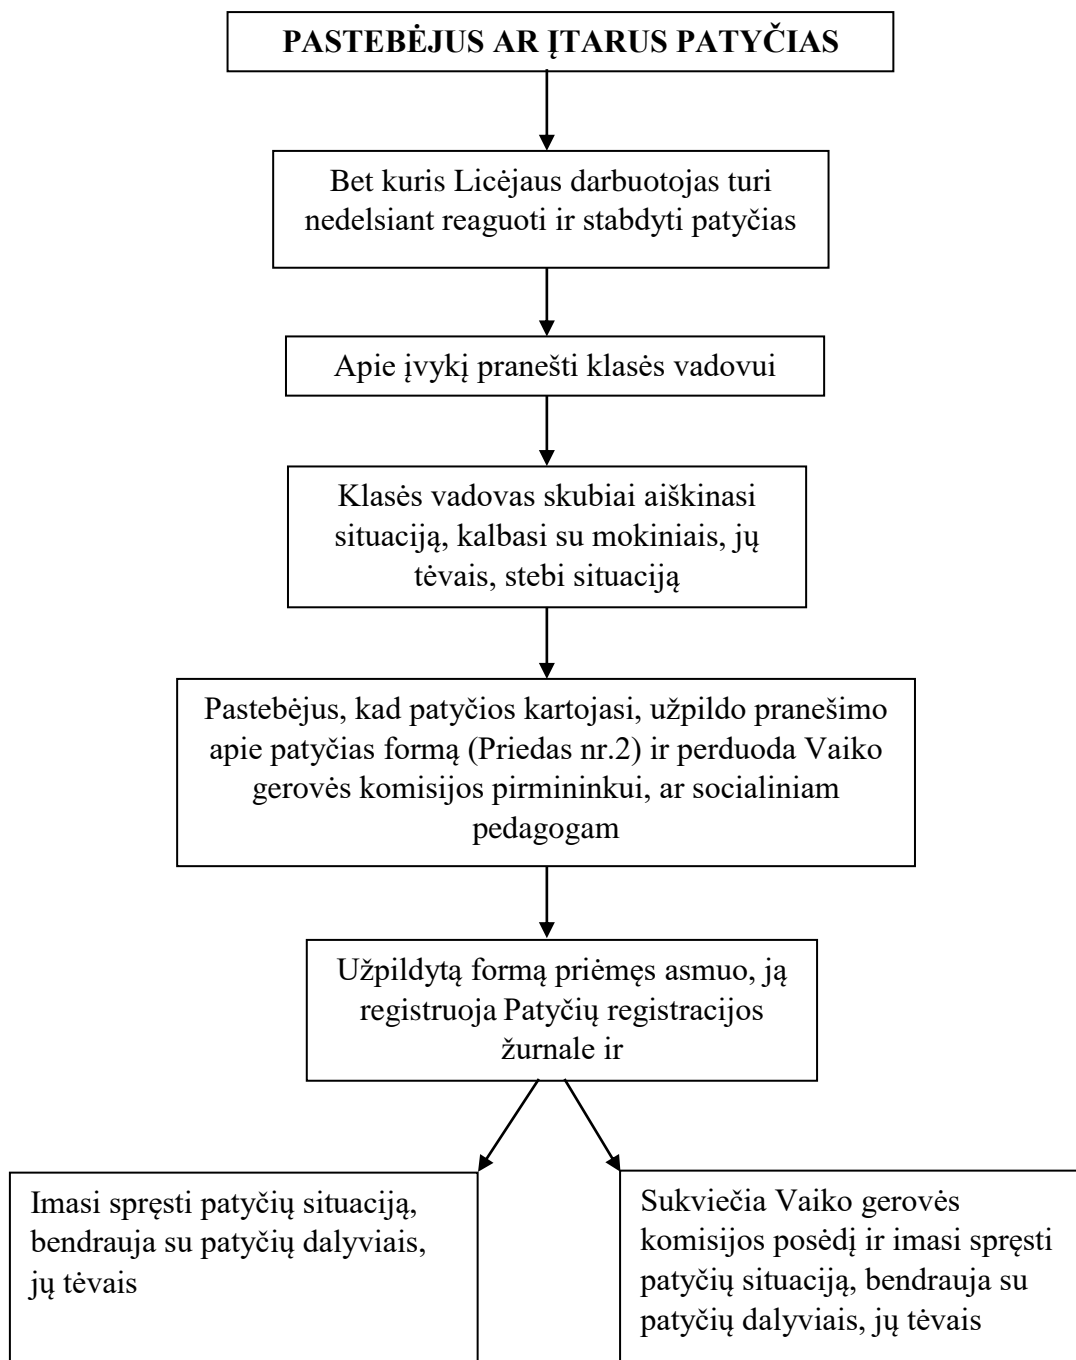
PASTEBĖJUS AR ĮTARUS PATYČIAS

Bet kuris Licėjaus darbuotojas turi nedelsiant reaguoti ir stabdyti patyčias

Apie įvykį pranešti klasės vadovui

Klasės vadovas skubiai aiškinasi situaciją, kalbasi su mokiniais, jų tėvais, stebi situaciją

Pastebėjus, kad patyčios kartojasi, užpildo pranešimo apie patyčias formą (Priedas nr.2) ir perduoda Vaiko gerovės komisijos pirmininkui, ar socialiniam pedagogam

Užpildytą formą priėmęs asmuo, ją registruoja Patyčių registracijos žurnale ir

Imasi spręsti patyčių situaciją, bendrauja su patyčių dalyviais, jų tėvais

Sukviečia Vaiko gerovės komisijos posėdį ir imasi spręsti patyčių situaciją, bendrauja su patyčių dalyviais, jų tėvais